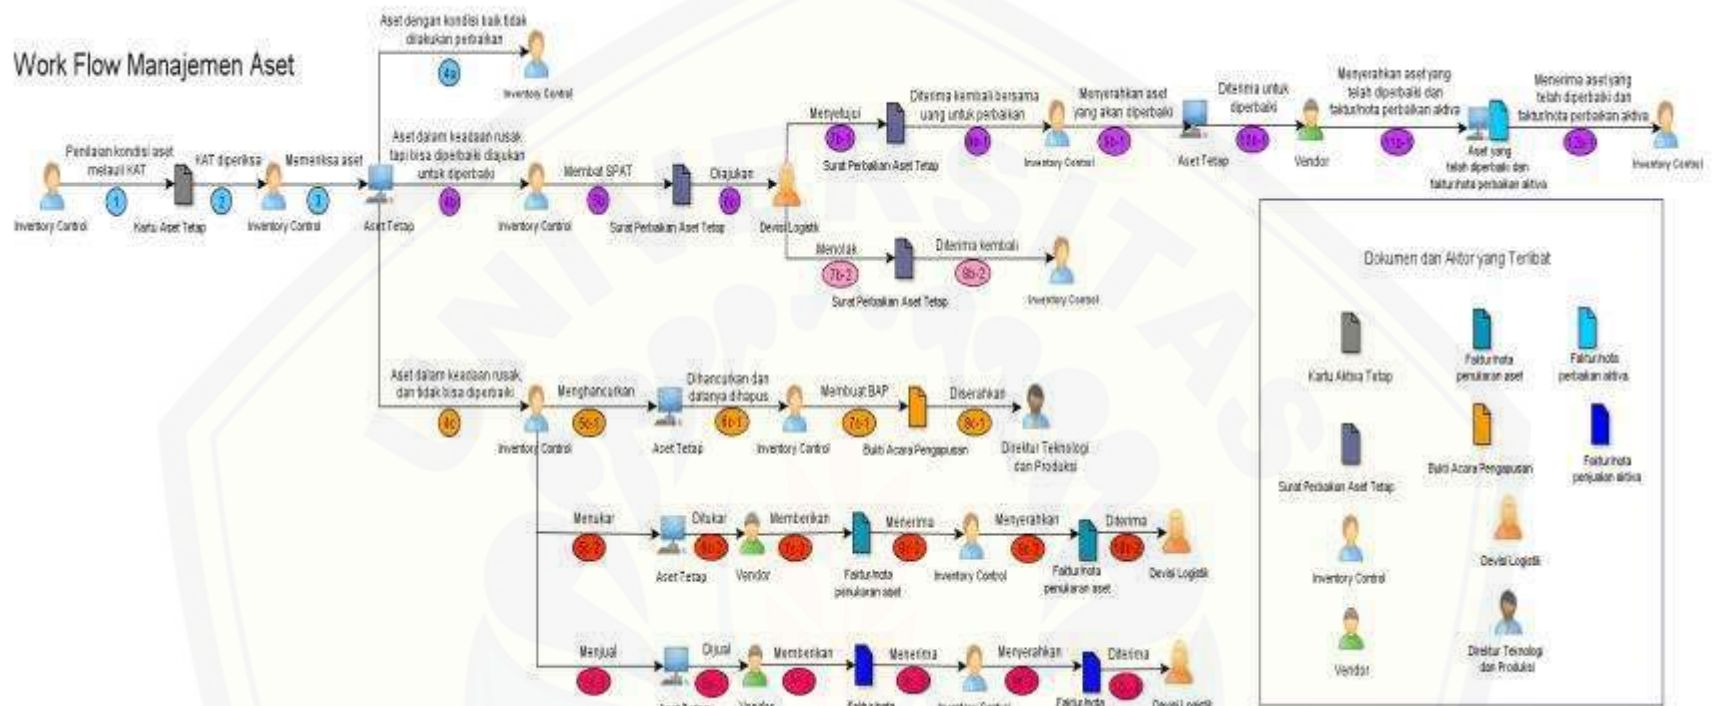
Work Flow Manajemen Aset

Penilaian kondisi aset melalui KAT
1
Inventory Control
Kartu Aset Tetap
KAT diperiksa
2
Inventory Control
Memeriksa aset
3
Aset Tetap

Aset dengan kondisi baik tidak dilakukan perbaikan
4a
Inventory Control

Aset dalam keadaan rusak tapi bisa diperbaiki diajukan untuk diperbaiki
4b
Inventory Control
Membat SPAT
5b
Surat Perbaikan Aset Tetap
Diajukan
6b
Devisi Logistik
Menyetujui
7b-1
Surat Perbaikan Aset Tetap
Diterima kembali bersama uang untuk perbaikan
8b-1
Inventory Control
Menyerahkan aset yang akan diperbaiki
9b-1
Aset Tetap
Diterima untuk diperbaiki
10b-1
Vendor
Menyerahkan aset yang telah diperbaiki dan faktur/nota perbaikan aktiva
11b-1
Aset yang telah diperbaiki dan faktur/nota perbaikan aktiva
Menerima aset yang telah diperbaiki dan faktur/nota perbaikan aktiva
12b-1
Inventory Control
Menolak
7b-2
Surat Perbaikan Aset Tetap
Diterima kembali
8b-2
Inventory Control

Aset dalam keadaan rusak dan tidak bisa diperbaiki
4c
Inventory Control
Menghancurkan
5c-1
Aset Tetap
Dihancurkan dan datanya dihapus
6c-1
Inventory Control
Membuat BAP
7c-1
Bukti Acara Penghapusan
Diserahkan
8c-1
Direktur Teknologi dan Produksi

Menukar
5c-2
Aset Tetap
Ditukar
6c-2
Vendor
Memberikan
7c-2
Faktur/nota penukaran aset
Menerima
8c-2
Inventory Control
Menyerahkan
9c-2
Faktur/nota penukaran aset
Diterima
10c-2
Devisi Logistik

Menjual
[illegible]
Aset Tetap
Dijual
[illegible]
Vendor
Memberikan
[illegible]
Faktur/nota
Menerima
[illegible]
Inventory Control
Menyerahkan
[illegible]
Faktur/nota
Diterima
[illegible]
Devisi Logistik

Dokumen dan Aktor yang Terlibat
Kartu Aktiva Tetap
Faktur/nota penukaran aset
Faktur/nota perbaikan aktiva
Surat Perbaikan Aset Tetap
Bukti Acara Penghapusan
Faktur/nota penjualan aktiva
Inventory Control
Devisi Logistik
Vendor
Direktur Teknologi dan Produksi